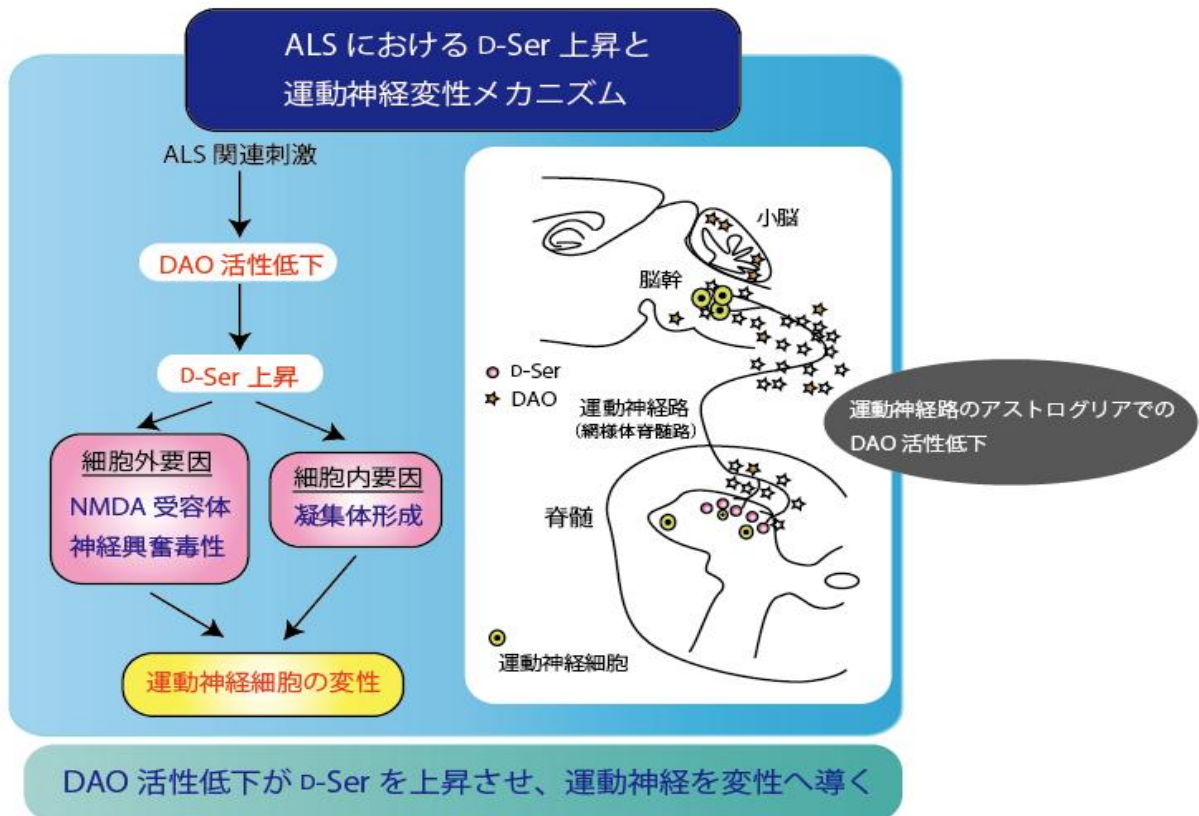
ALS における D-Ser 上昇と
運動神経変性メカニズム

ALS 関連刺激

DAO 活性低下

D-Ser 上昇

細胞外要因
NMDA 受容体
神経興奮毒性

細胞内要因
凝集体形成

運動神経細胞の変性

小脳

脳幹

D-Ser
DAO

運動神経路
（網様体脊髄路）

脊髄

運動神経細胞

運動神経路のアストログリアでの
DAO 活性低下

DAO 活性低下が D-Ser を上昇させ、運動神経を変性へ導く